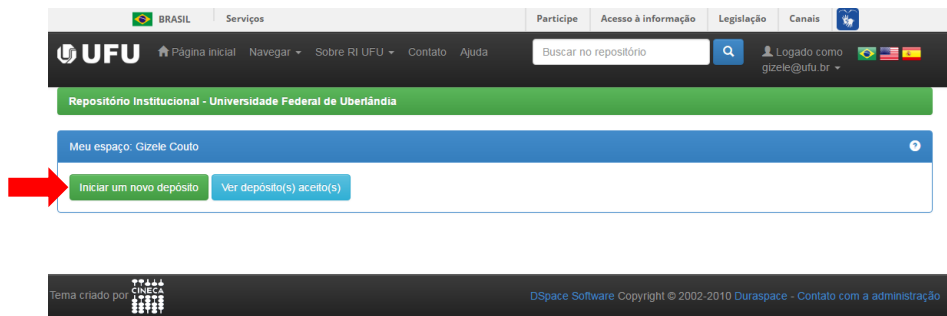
BRASIL Serviços

Participe Acesso à informação Legislação Canais

UFU Página inicial Navegar Sobre RI UFU Contato Ajuda

Buscar no repositório

Logado como gizele@ufu.br

Repositório Institucional - Universidade Federal de Uberlândia

Meu espaço: Gizele Couto

Iniciar um novo depósito Ver depósito(s) aceito(s)

Tema criado por CINECA

DSpace Software Copyright © 2002-2010 Duraspace - Contato com a administração